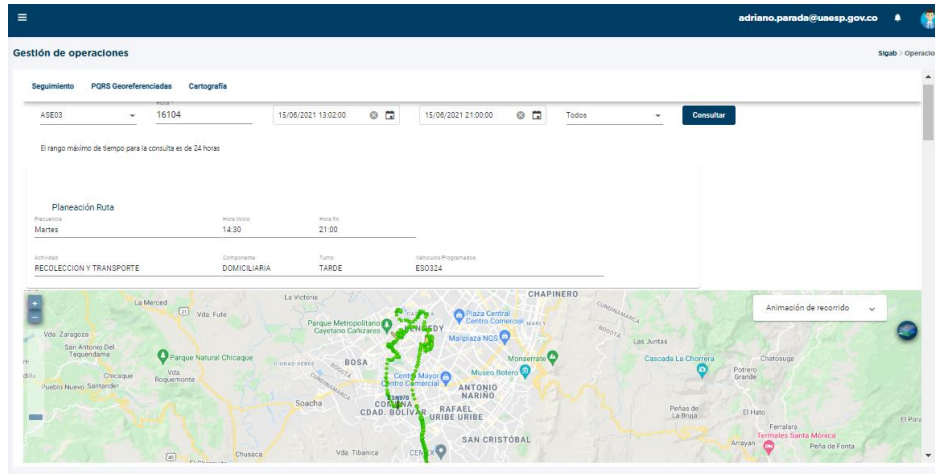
adriano.parada@uaesp.gov.co

Gestión de operaciones

Sigab > Operacio

Seguimiento PQRS Georeferenciadas Cartografía

ASE03

Ruta

16104

15/06/2021 13:02:00

15/06/2021 21:00:00

Todos

Consultar

El rango máximo de tiempo para la consulta es de 24 horas

Planeación Ruta

Frecuencia
Martes

Hora inicio
14:30

Hora fin
21:00

Actividad
RECOLECCION Y TRANSPORTE

Componente
DOMICILIARIA

Turno
TARDE

Vehículos Programados
ESO324

Animación de recorrido

La Merced
Vda. Fute
La Victoria
CHAPINERO
CUNDINAMARCA
Parque Metropolitano Cayetano Cañizares
KENNEDY
Plaza Central Centro Comercial
BOGOTA
Vda. Zaragoza
Mallplaza NQS
La Juntas
San Antonio Del Tequendama
Parque Natural Chicaque
BOSA
Monserrate
Cascada La Chorrera
Chatosugo
Chicaque
Vda. Roquemonte
Centro Mayor Centro Comercial
Museo Botero
Potrero Grande
Pueblo Nuevo Santander
ANTONIO NARIÑO
Soacha
CDAD. BOLÍVAR
RAFAEL URIBE URIBE
Peñas de La Bruja
El Hato
SAN CRISTÓBAL
Ferralara
Termales Santa Mónica
Peña de Fonta
Chusaca
Vda. Tibanica
El Para